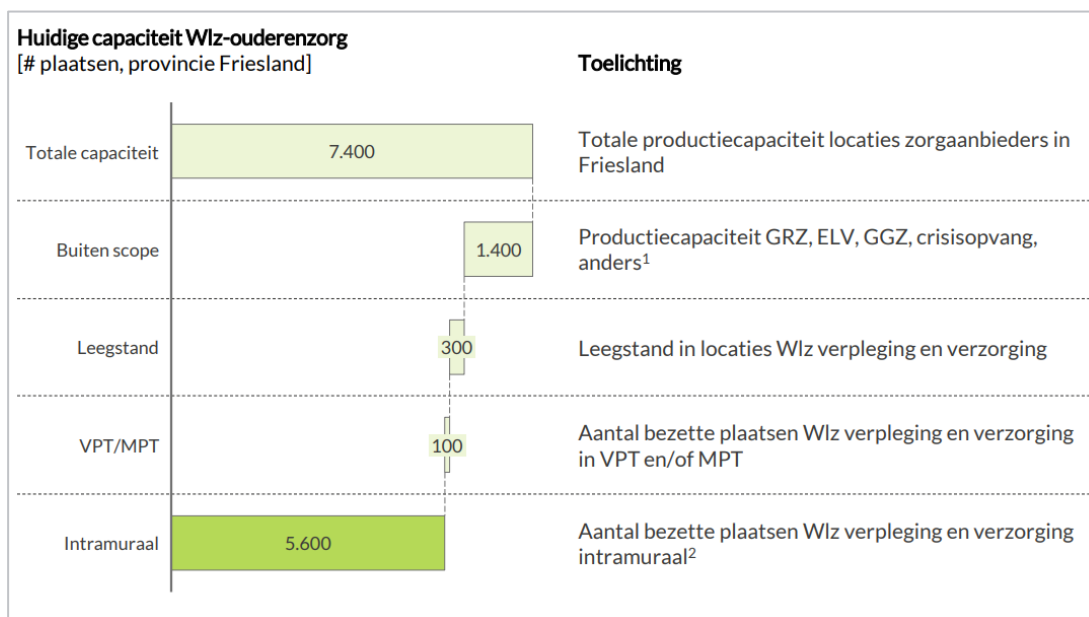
Huidige capaciteit Wlz-ouderenzorg
[# plaatsen, provincie Friesland]

Toelichting

| | | Toelichting |
|---|---|---|
| Totale capaciteit | 7.400 | Totale productiecapaciteit locaties zorgaanbieders in Friesland |
| Buiten scope | 1.400 | Productiecapaciteit GRZ, ELV, GGZ, crisisopvang, anders$^1$ |
| Leegstand | 300 | Leegstand in locaties Wlz verpleging en verzorging |
| VPT/MPT | 100 | Aantal bezette plaatsen Wlz verpleging en verzorging in VPT en/of MPT |
| Intramuraal | 5.600 | Aantal bezette plaatsen Wlz verpleging en verzorging intramuraal$^2$ |